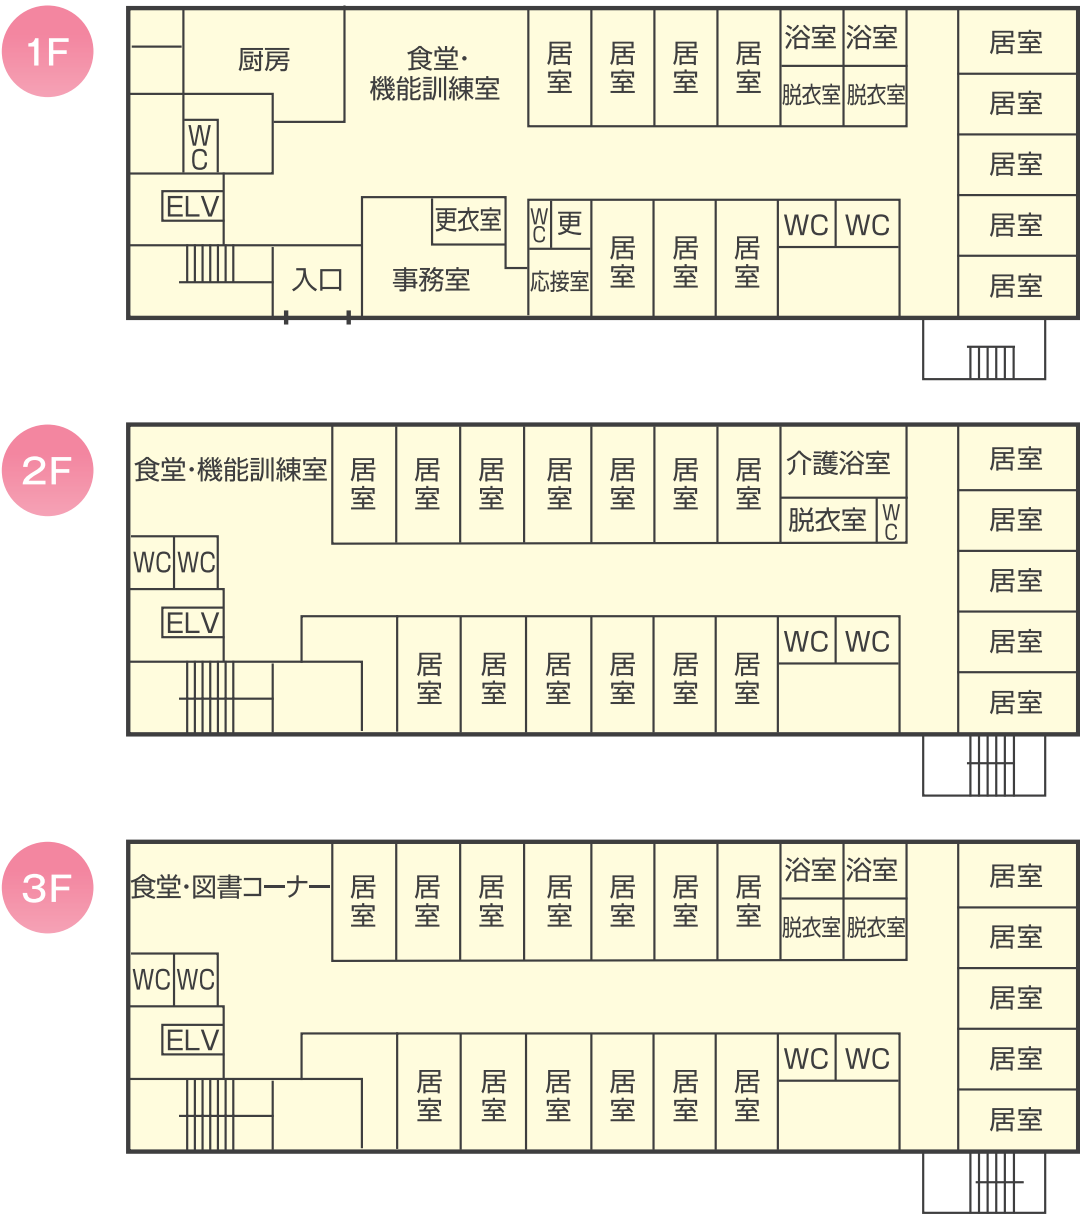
1F

厨房

食堂・機能訓練室

居室 居室 居室 居室

浴室 浴室

脱衣室 脱衣室

居室
居室
居室
居室
居室

WC

ELV

更衣室

WC 更

入口

事務室

応接室

居室 居室 居室

WC WC

2F

食堂・機能訓練室

居室 居室 居室 居室 居室 居室 居室

介護浴室

脱衣室 WC

居室
居室
居室
居室
居室

WC WC

ELV

居室 居室 居室 居室 居室 居室

WC WC

3F

食堂・図書コーナー

居室 居室 居室 居室 居室 居室 居室

浴室 浴室

脱衣室 脱衣室

居室
居室
居室
居室
居室

WC WC

ELV

居室 居室 居室 居室 居室 居室

WC WC